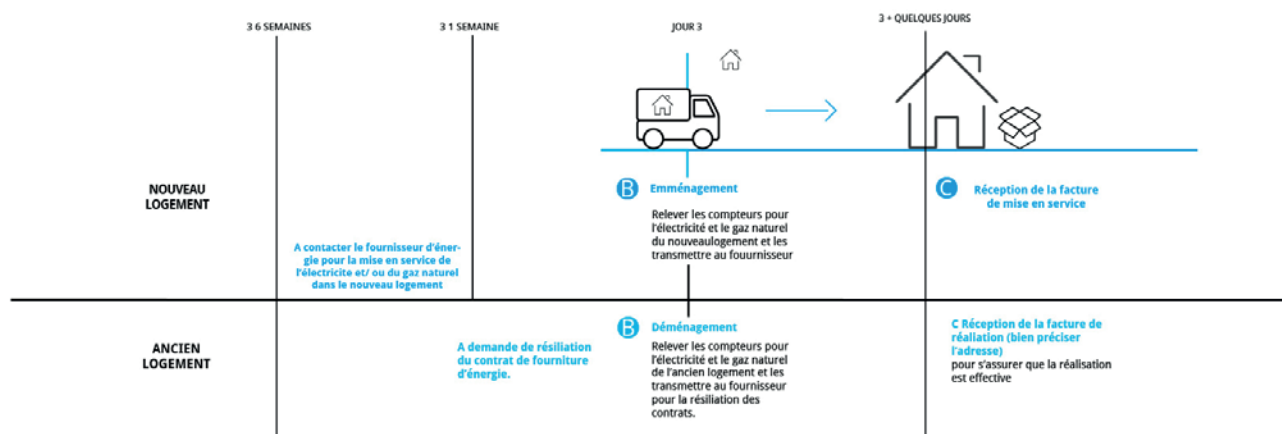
3 6 SEMAINES

3 1 SEMAINE

JOUR 3

3 + QUELQUES JOURS

NOUVEAU LOGEMENT

A contacter le fournisseur d'énergie pour la mise en service de l'électricite et/ ou du gaz naturel dans le nouveau logement

B Emménagement

Relever les compteurs pour l'électricité et le gaz naturel du nouveaulogement et les transmettre au fouurnisseur

C Réception de la facture de mise en service

ANCIEN LOGEMENT

A demande de résiliation du contrat de fourniture d'énergie.

B Déménagement

Relever les compteurs pour l'électricité et le gaz naturel de l'ancien logement et les transmettre au fournisseur pour la résiliation des contrats.

C Réception de la facture de réaliation (bien préciser l'adresse) pour s'assurer que la réalisation est effective